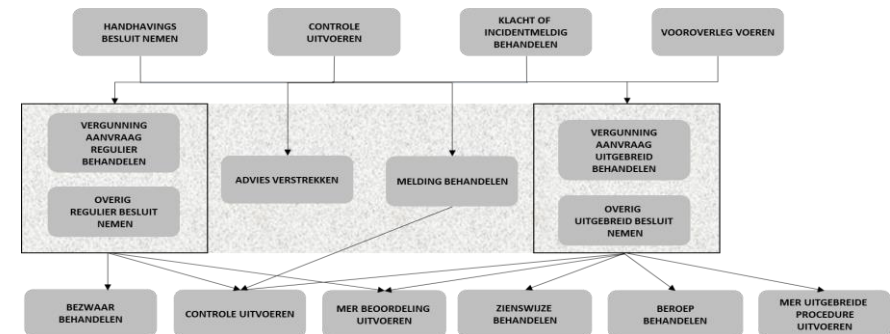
HANDHAVINGS BESLUIT NEMEN

CONTROLE UITVOEREN

KLACHT OF INCIDENTMELDIG BEHANDELEN

VOOROVERLEG VOEREN

VERGUNNING AANVRAAG REGULIER BEHANDELEN

OVERIG REGULIER BESLUIT NEMEN

ADVIES VERSTREKKEN

MELDING BEHANDELEN

VERGUNNING AANVRAAG UITGEBREID BEHANDELEN

OVERIG UITGEBREID BESLUIT NEMEN

BEZWAAR BEHANDELEN

CONTROLE UITVOEREN

MER BEOORDELING UITVOEREN

ZIENSWIJZE BEHANDELEN

BEROEP BEHANDELEN

MER UITGEBREIDE PROCEDURE UITVOEREN